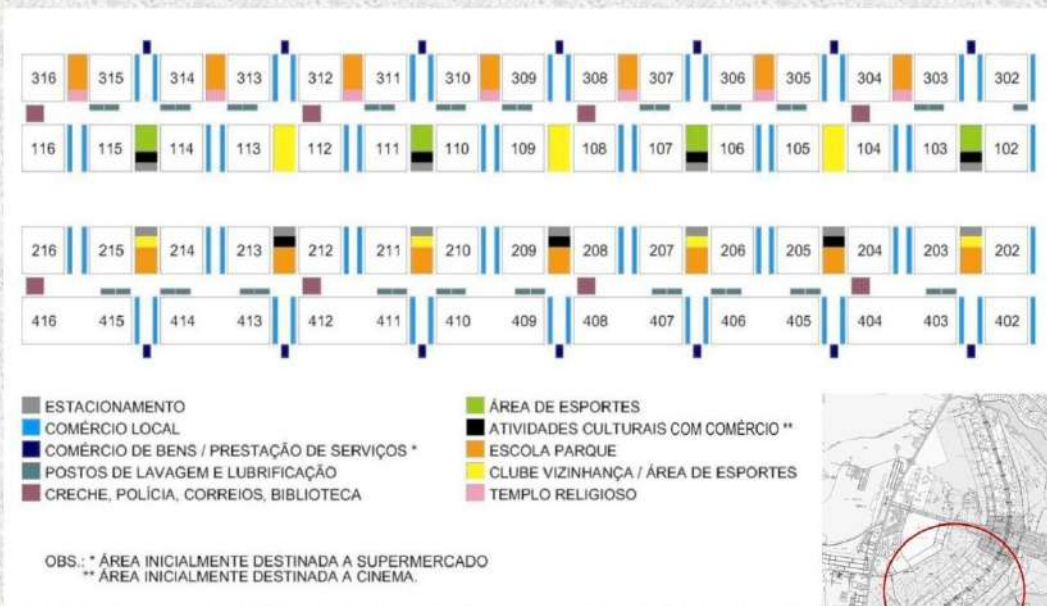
316 315 314 313 312 311 310 309 308 307 306 305 304 303 302

116 115 114 113 112 111 110 109 108 107 106 105 104 103 102

216 215 214 213 212 211 210 209 208 207 206 205 204 203 202

416 415 414 413 412 411 410 409 408 407 406 405 404 403 402

ESTACIONAMENTO
COMÉRCIO LOCAL
COMÉRCIO DE BENS / PRESTAÇÃO DE SERVIÇOS *
POSTOS DE LAVAGEM E LUBRIFICAÇÃO
CRECHE, POLÍCIA, CORREIOS, BIBLIOTECA

ÁREA DE ESPORTES
ATIVIDADES CULTURAIS COM COMÉRCIO **
ESCOLA PARQUE
CLUBE VIZINHANÇA / ÁREA DE ESPORTES
TEMPLO RELIGIOSO

OBS.: * ÁREA INICIALMENTE DESTINADA A SUPERMERCADO
** ÁREA INICIALMENTE DESTINADA A CINEMA.